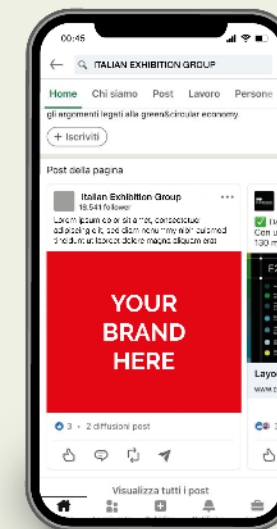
00:45

ITALIAN EXHIBITION GROUP

Home Chi siamo Post Lavoro Persone

gli argomenti legati alla green&circular economy.

+ Iscriviti

Post della pagina

Italian Exhibition Group
18.541 follower

Lorem ipsum dolor sit amet, consectetuer adipiscing elit, sed diam nonummy nibh euismod tincidunt ut laoreet dolore magna aliquam erat

YOUR BRAND HERE

3 · 2 diffusioni post

Visualizza tutti i post

Layo
130 m
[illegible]